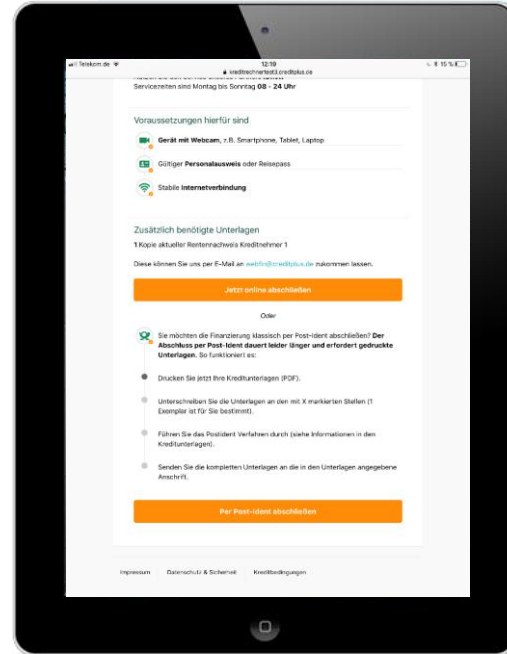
Telekom.de
12:10
kreditrechnertest3.creditplus.de
15 %

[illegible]
Servicezeiten sind Montag bis Sonntag 08 - 24 Uhr

Voraussetzungen hierfür sind

Gerät mit Webcam, z.B. Smartphone, Tablet, Laptop

Gültiger Personalausweis oder Reisepass

Stabile Internetverbindung

Zusätzlich benötigte Unterlagen

1 Kopie aktueller Rentennachweis Kreditnehmer 1

Diese können Sie uns per E-Mail an webfin@creditplus.de zukommen lassen.

Jetzt online abschließen

Oder

Sie möchten die Finanzierung klassisch per Post-Ident abschließen? Der Abschluss per Post-Ident dauert leider länger und erfordert gedruckte Unterlagen. So funktioniert es:

Drucken Sie jetzt Ihre Kreditunterlagen (PDF).

Unterschreiben Sie die Unterlagen an den mit X markierten Stellen (1 Exemplar ist für Sie bestimmt).

Führen Sie das Postident Verfahren durch (siehe Informationen in den Kreditunterlagen).

Senden Sie die kompletten Unterlagen an die in den Unterlagen angegebene Anschrift.

Per Post-Ident abschließen

Impressum   Datenschutz & Sicherheit   Kreditbedingungen